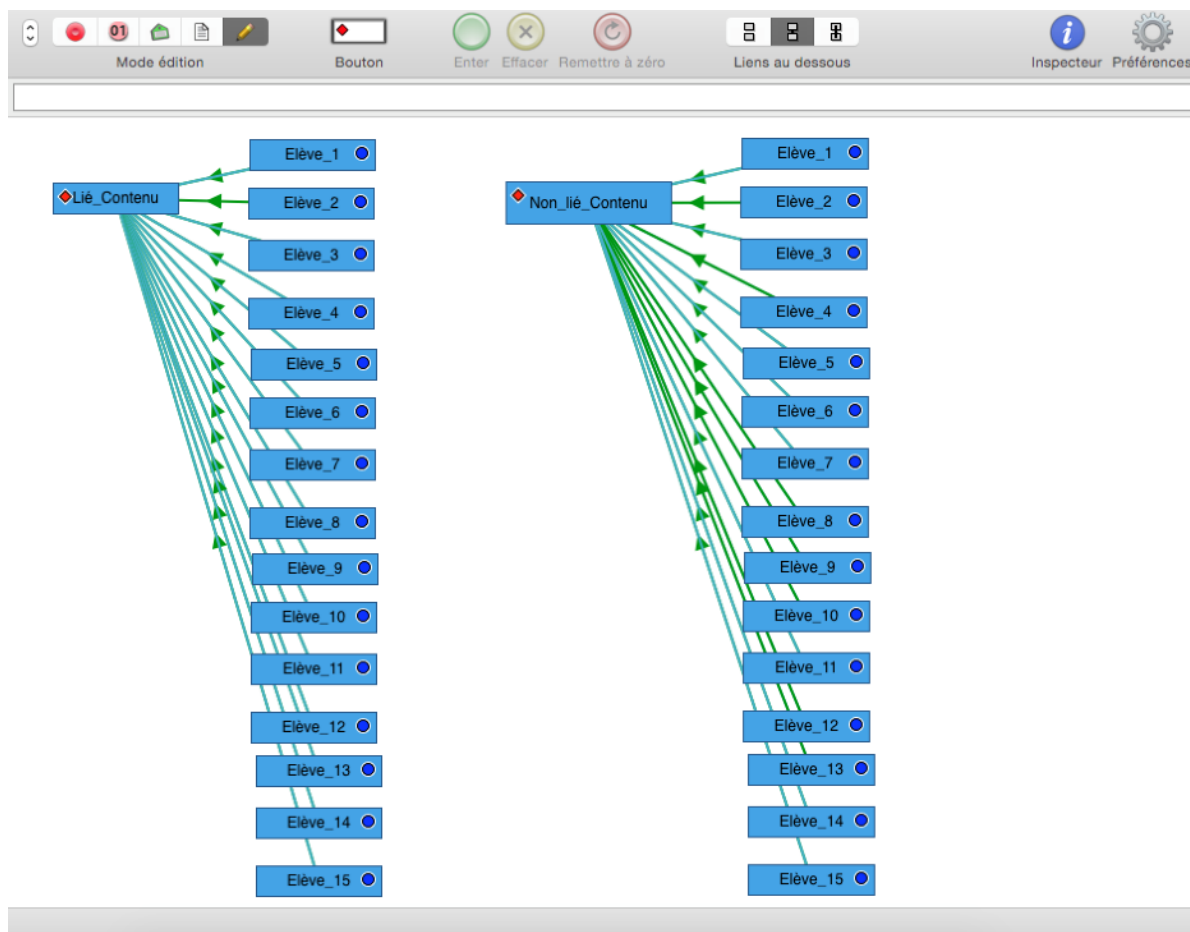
01

Mode édition

Bouton

Enter Effacer Remettre à zéro

Liens au dessous

Inspecteur Préférences

Lié_Contenu

Elève_1
Elève_2
Elève_3
Elève_4
Elève_5
Elève_6
Elève_7
Elève_8
Elève_9
Elève_10
Elève_11
Elève_12
Elève_13
Elève_14
Elève_15

Non_lié_Contenu

Elève_1
Elève_2
Elève_3
Elève_4
Elève_5
Elève_6
Elève_7
Elève_8
Elève_9
Elève_10
Elève_11
Elève_12
Elève_13
Elève_14
Elève_15